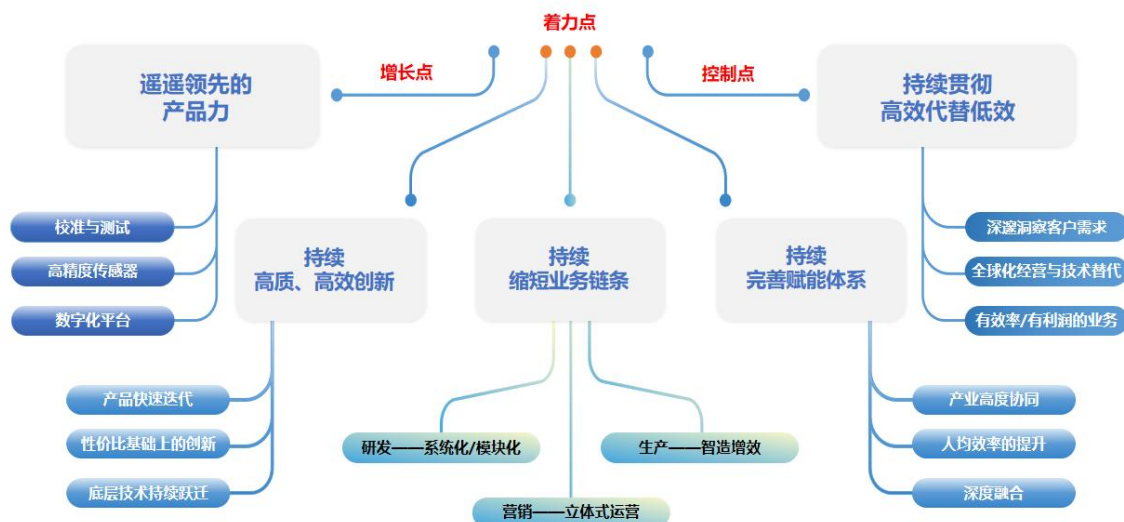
着力点

增长点

控制点

遥遥领先的
产品力

持续贯彻
高效代替低效

校准与测试

高精度传感器

数字化平台

持续
高质、高效创新

持续
缩短业务链条

持续
完善赋能体系

深邃洞察客户需求

全球化经营与技术替代

有效率/有利润的业务

产品快速迭代

性价比基础上的创新

底层技术持续跃迁

研发——系统化/模块化

生产——智造增效

营销——立体式运营

产业高度协同

人均效率的提升

深度融合